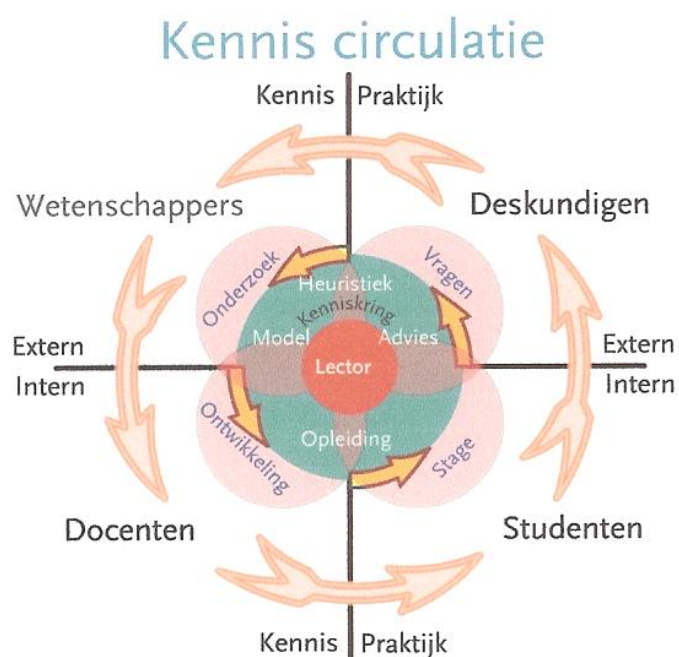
Kennis circulatie

Kennis Praktijk

Wetenschappers

Deskundigen

Onderzoek

Heuristiek

Kenniskring

Vragen

Model

Advies

Extern
Intern

Lector

Extern
Intern

Ontwikkeling

Opleiding

Stage

Docenten

Studenten

Kennis Praktijk